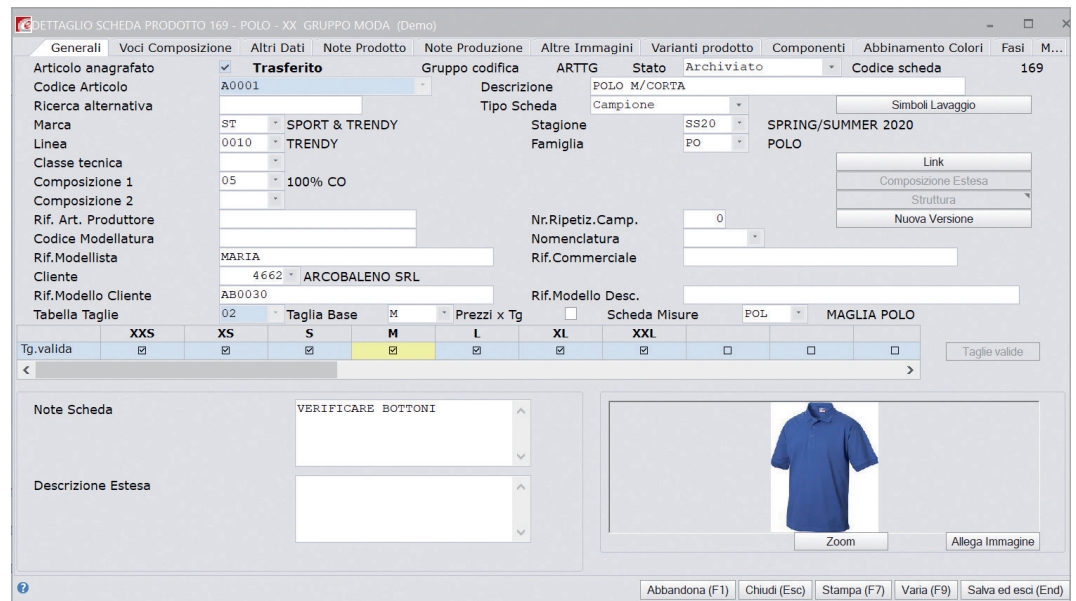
DETTAGLIO SCHEDA PRODOTTO 169 - POLO - XX GRUPPO MODA (Demo)

Generali | Voci Composizione | Altri Dati | Note Prodotto | Note Produzione | Altre Immagini | Varianti prodotto | Componenti | Abbinamento Colori | Fasi | M...

Articolo anagrafato ☑ Trasferito
Gruppo codifica ARTTG
Stato Archiviato
Codice scheda 169
Codice Articolo A0001
Descrizione POLO M/CORTA
Ricerca alternativa
Tipo Scheda Campione
Simboli Lavaggio
Marca ST SPORT & TRENDY
Stagione SS20 SPRING/SUMMER 2020
Linea 0010 TRENDY
Famiglia PO POLO
Classe tecnica
Link
Composizione 1 05 100% CO
Composizione Estesa
Composizione 2
Struttura
Rif. Art. Produttore
Nr.Ripetiz.Camp. 0
Nuova Versione
Codice Modellatura
Nomenclatura
Rif.Modellista MARIA
Rif.Commerciale
Cliente 4662 ARCOBALENO SRL
Rif.Modello Cliente AB0030
Rif.Modello Desc.
Tabella Taglie 02
Taglia Base M
Prezzi x Tg
Scheda Misure POL MAGLIA POLO

| | XXS | XS | S | M | L | XL | XXL | | | |
|---|---|---|---|---|---|---|---|---|---|---|
| Tg.valida | ☑ | ☑ | ☑ | ☑ | ☑ | ☑ | ☑ | ☐ | ☐ | ☐ |

Taglie valide

Note Scheda VERIFICARE BOTTONI

Descrizione Estesa

Zoom
Allega Immagine

Abbandona (F1) | Chiudi (Esc) | Stampa (F7) | Varia (F9) | Salva ed esci (End)